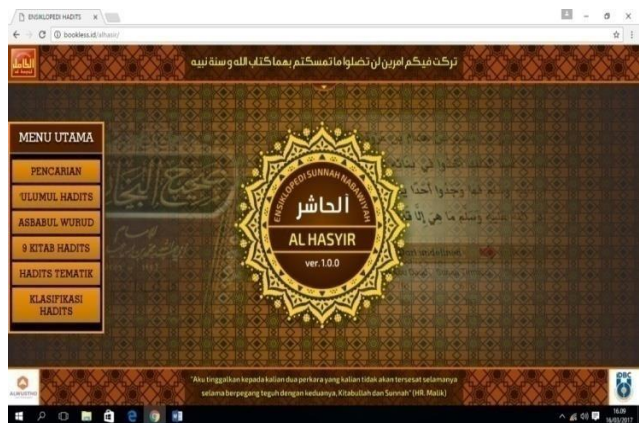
ENSIKLOPEDI HADITS ×

bookless.id/alhasir/

تركت فيكم امرين لن تضلوا ما تمسكتم بهما كتاب الله وسنة نبيه

MENU UTAMA

PENCARIAN

'ULUMUL HADITS

ASBABUL WURUD

9 KITAB HADITS

HADITS TEMATIK

KLASIFIKASI HADITS

ENSIKLOPEDI SUNNAH NABAWIYAH

الحاشر

AL HASYIR

ver. 1.0.0

"Aku tinggalkan kepada kalian dua perkara yang kalian tidak akan tersesat selamanya selama berpegang teguh dengan keduanya, Kitabullah dan Sunnah" (HR. Malik)

16.09
16/03/2017